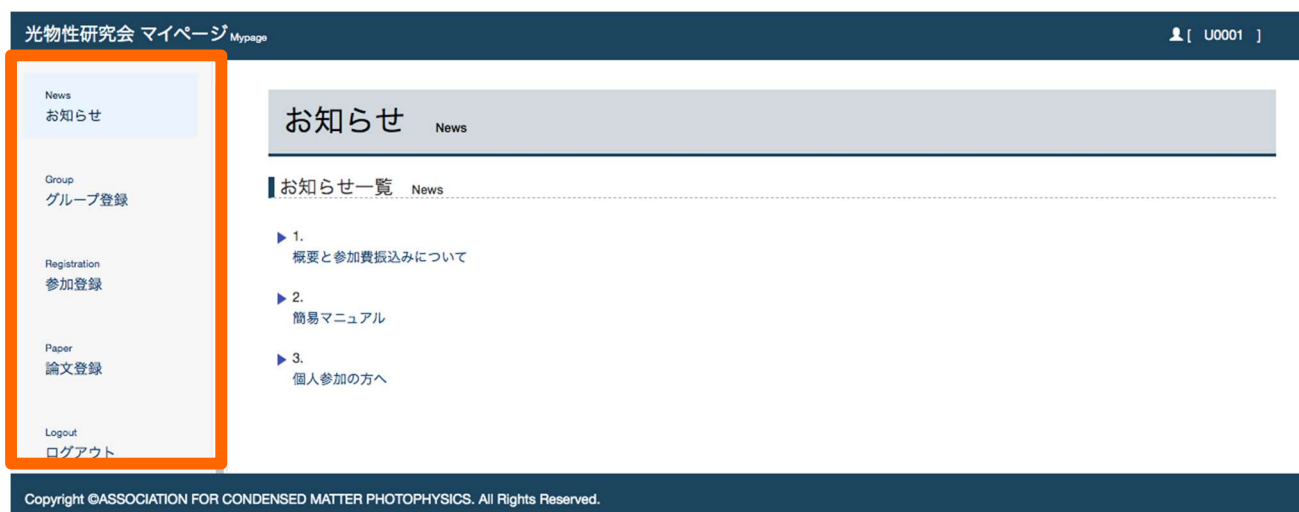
光物性研究会 マイページ Mypage

[ U0001 ]

News
お知らせ

Group
グループ登録

Registration
参加登録

Paper
論文登録

Logout
ログアウト

お知らせ News

お知らせ一覧 News

1.
概要と参加費振込みについて

2.
簡易マニュアル

3.
個人参加の方へ

Copyright ©ASSOCIATION FOR CONDENSED MATTER PHOTOPHYSICS. All Rights Reserved.